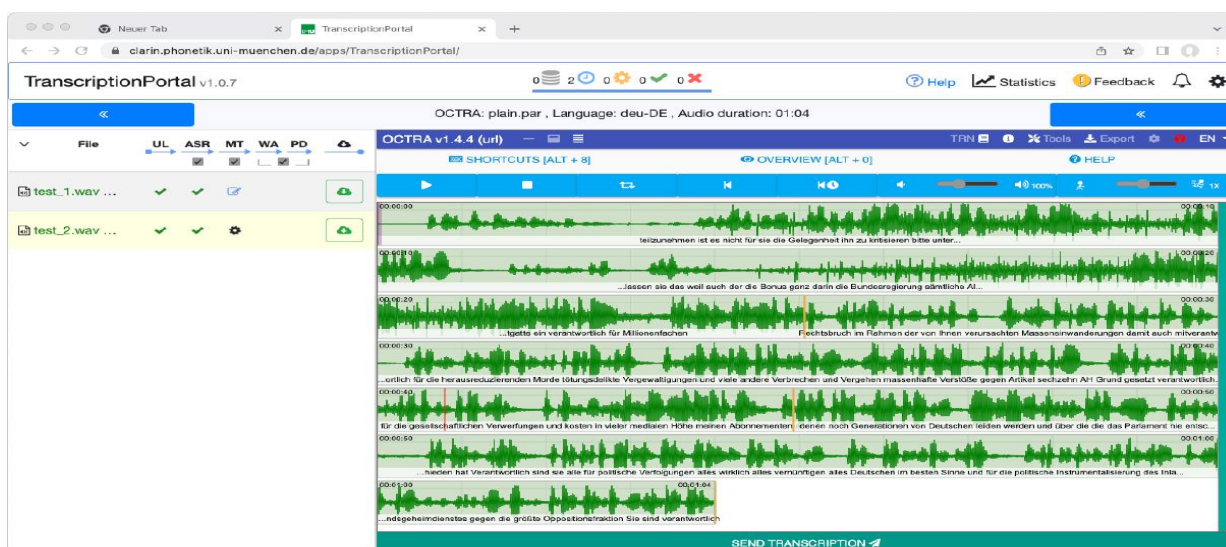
Neuer Tab
TranscriptionPortal
clarin.phonetik.uni-muenchen.de/apps/TranscriptionPortal/

TranscriptionPortal v1.0.7

0 2 0 0 0

Help Statistics Feedback

«

OCTRA: plain.par , Language: deu-DE , Audio duration: 01:04

«

File UL ASR MT WA PD

test_1.wav ...

test_2.wav ...

OCTRA v1.4.4 (url)

TRN Tools Export EN

SHORTCUTS [ALT + 8]
OVERVIEW [ALT + 0]
HELP

100%
1x

00:00:00
00:00:10
teilzunehmen ist es nicht für sie die Gelegenheit ihn zu kritisieren bitte unter...

00:00:10
00:00:20
...lassen sie das weil auch der die Bonus ganz darin die Bundesregierung sämtliche Al...

00:00:20
00:00:30
...tgette ein verantwortlich für Millionenfachen
Rechtsbruch im Rahmen der von Ihnen verursachten Masseneinwanderungen damit auch mitverantw

00:00:30
00:00:40
...ortlich für die herausreduzierenden Morde tötungsdelikte Vergewaltigungen und viele andere Verbrechen und Vergehen massenhafte Verstöße gegen Artikel sechzehn AH Grund gesetzt verantwortlich...

00:00:40
00:00:50
für die gesellschaftlichen Verwerfungen und kosten in vieler medialen Höhe meinen Abonnementen
denen noch Generationen von Deutschen leiden werden und über die die das Parlament hie entsc...

00:00:50
00:01:00
...hieden hat Verantwortlich sind sie alle für politische Verfolgungen alles wirklich alles vernünftigen alles Deutschen im besten Sinne und für die politische Instrumentalisierung des Inla...

00:01:00
00:01:04
...ndsgeheimdienstes gegen die größte Oppositionsfraktion Sie sind verantwortlich

SEND TRANSCRIPTION